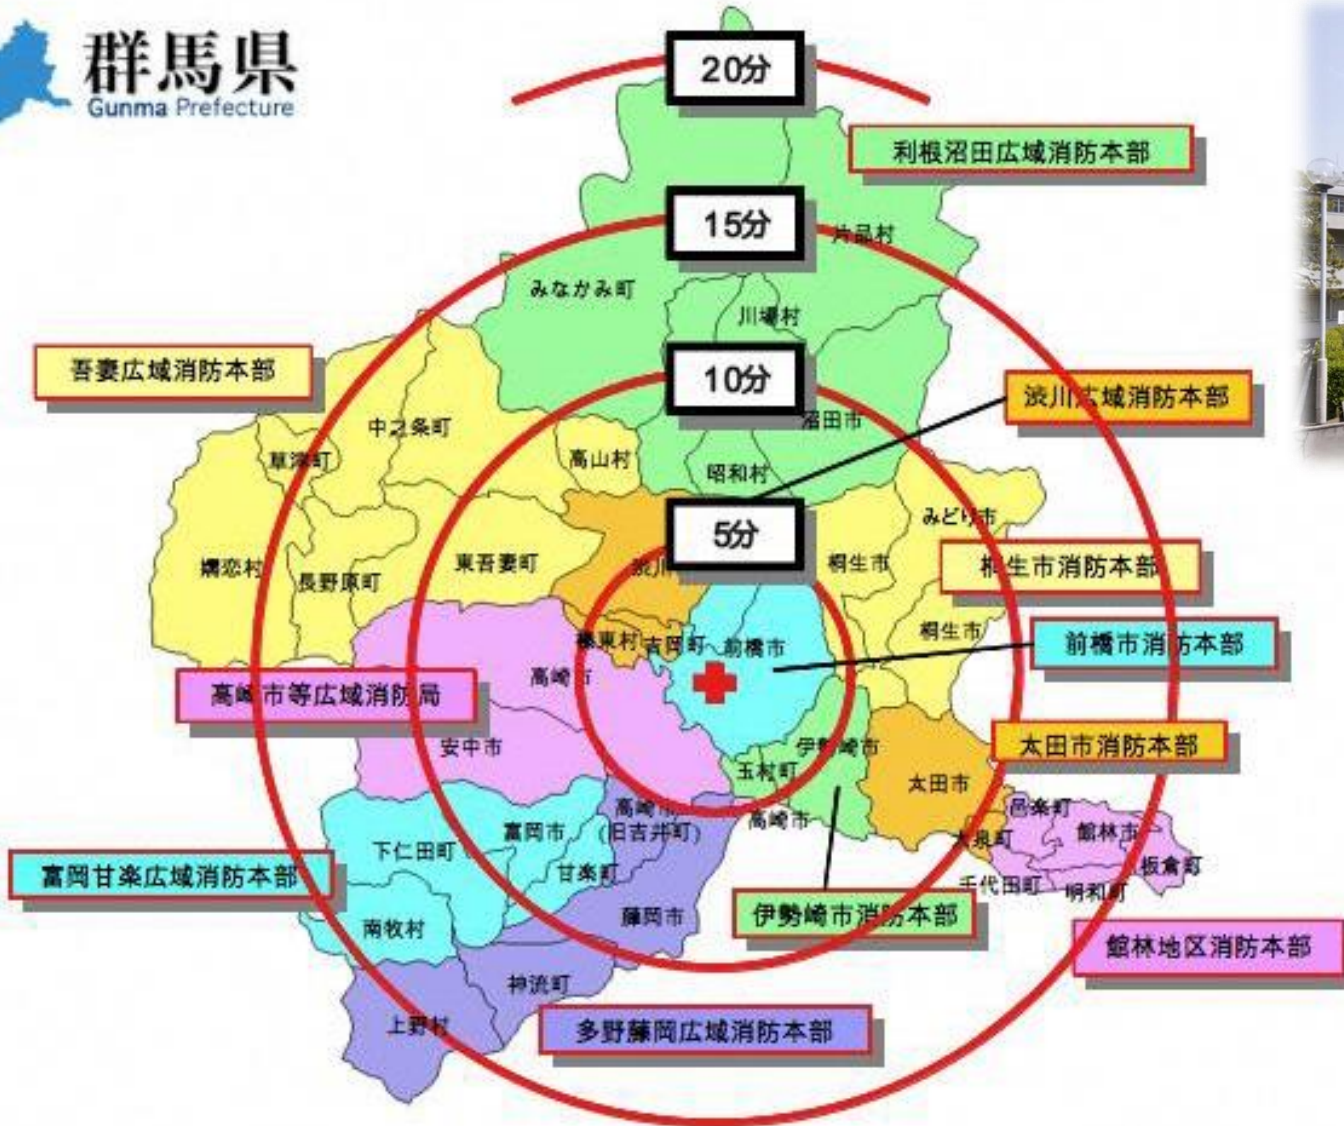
群馬県
Gunma Prefecture

20分
利根沼田広域消防本部
15分
片品村
みなかみ町
川場村
吾妻広域消防本部
10分
渋川広域消防本部
沼田市
中之条町
草津町
高山村
昭和村
みどり市
5分
嬬恋村
長野原町
東吾妻町
渋川
桐生市
桐生市消防本部
榛東村
吉岡町
前橋市
桐生市
前橋市消防本部
高崎市
高崎市等広域消防局
安中市
伊勢崎市
太田市消防本部
玉村町
太田市
高崎市
高崎市
(旧吉井町)
邑楽町
館林市
富岡市
大泉町
下仁田町
甘楽町
板倉町
富岡甘楽広域消防本部
千代田町
明和町
南牧村
藤岡市
伊勢崎市消防本部
館林地区消防本部
神流町
上野村
多野藤岡広域消防本部